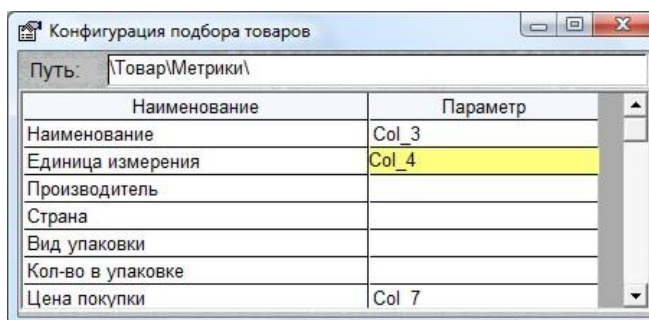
Конфигурация подбора товаров

Путь: \Товар\Метрики\

| Наименование | Параметр |
|---|---|
| Наименование | Col_3 |
| Единица измерения | Col_4 |
| Производитель | |
| Страна | |
| Вид упаковки | |
| Кол-во в упаковке | |
| Цена покупки | Col_7 |